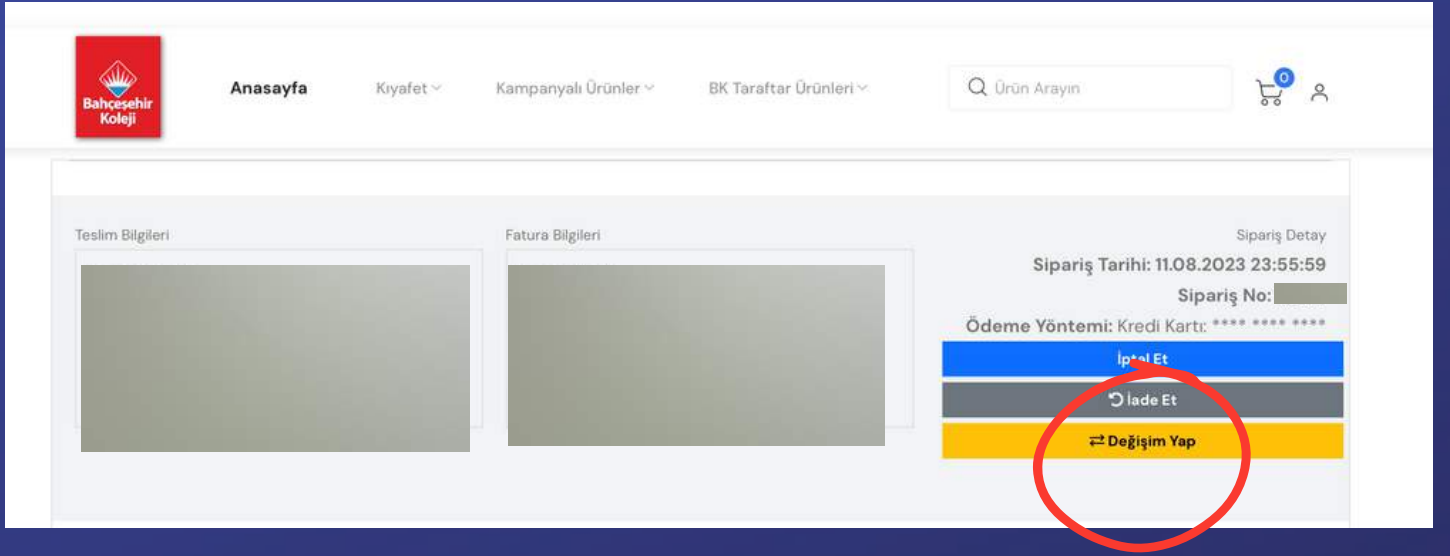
Bahçeşehir Koleji

Anasayfa Kıyafet Kampanyalı Ürünler BK Taraftar Ürünleri

Ürün Arayın

0

Teslim Bilgileri

Fatura Bilgileri

Sipariş Detay

Sipariş Tarihi: 11.08.2023 23:55:59

Sipariş No: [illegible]

Ödeme Yöntemi: Kredi Kartı: **** **** ****

İptal Et

İade Et

Değişim Yap